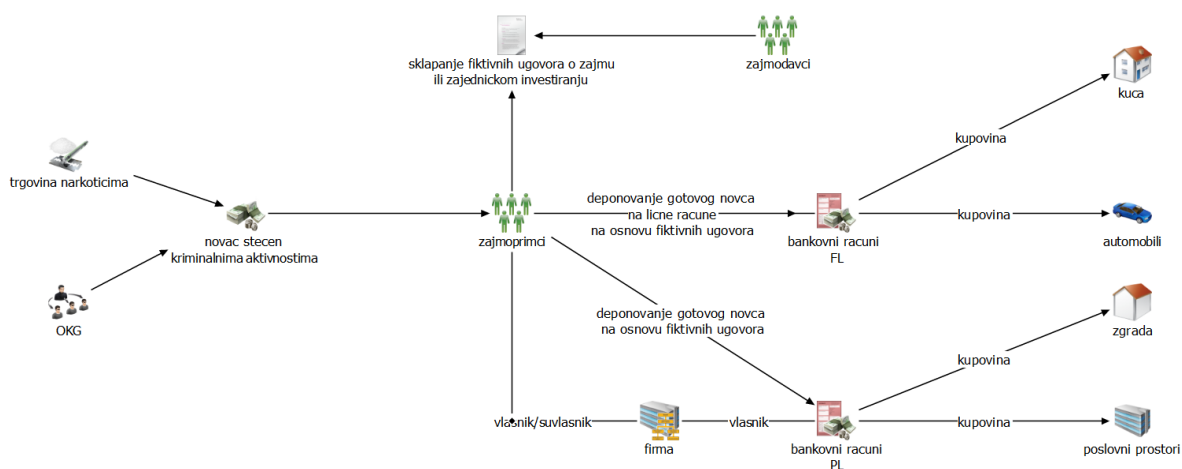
sklapanje fiktivnih ugovora o zajmu ili zajednickom investiranju

zajmodavci

kuca

kupovina

trgovina narkoticima

novac stecen kriminalnima aktivnostima

zajmoprimci

deponovanje gotovog novca na licne racune na osnovu fiktivnih ugovora

bankovni racuni FL

kupovina

automobili

OKG

deponovanje gotovog novca na osnovu fiktivnih ugovora

zgrada

kupovina

vlasnik/suvlasnik

firma

vlasnik

bankovni racuni PL

kupovina

poslovni prostori